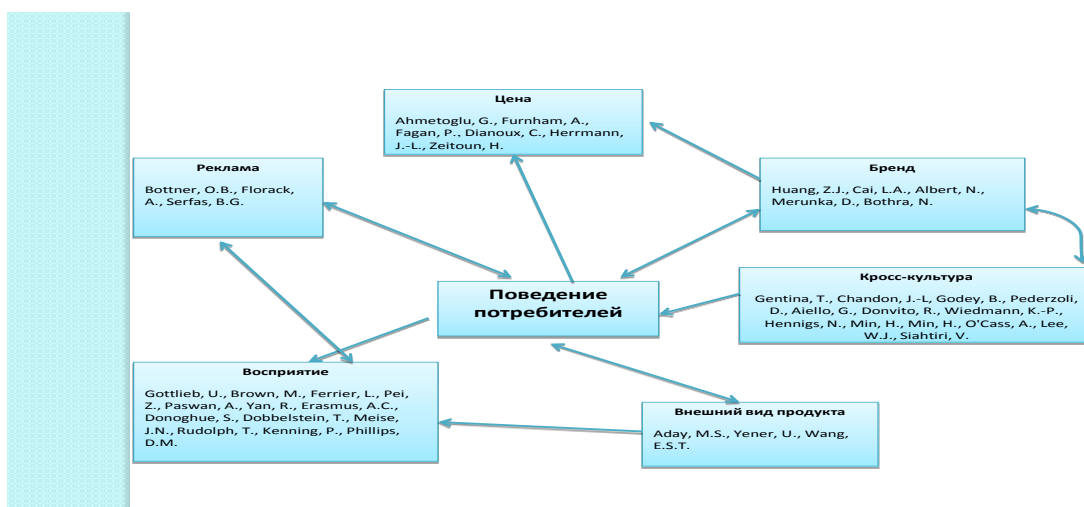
Цена

Ahmetoglu, G., Furnham, A., Fagan, P., Dianoux, C., Herrmann, J.-L., Zeitoun, H.

Реклама

Bottner, O.B., Florack, A., Serfas, B.G.

Бренд

Huang, Z.J., Cai, L.A., Albert, N., Merunka, D., Bothra, N.

Кросс-культура

Gentina, T., Chandon, J.-L, Godey, B., Pederzoli, D., Aiello, G., Donvito, R., Wiedmann, K.-P., Hennigs, N., Min, H., Min, H., O'Cass, A., Lee, W.J., Siahtiri, V.

Поведение потребителей

Восприятие

Gottlieb, U., Brown, M., Ferrier, L., Pei, Z., Paswan, A., Yan, R., Erasmus, A.C., Donoghue, S., Dobbelstein, T., Meise, J.N., Rudolph, T., Kenning, P., Phillips, D.M.

Внешний вид продукта

Aday, M.S., Yener, U., Wang, E.S.T.